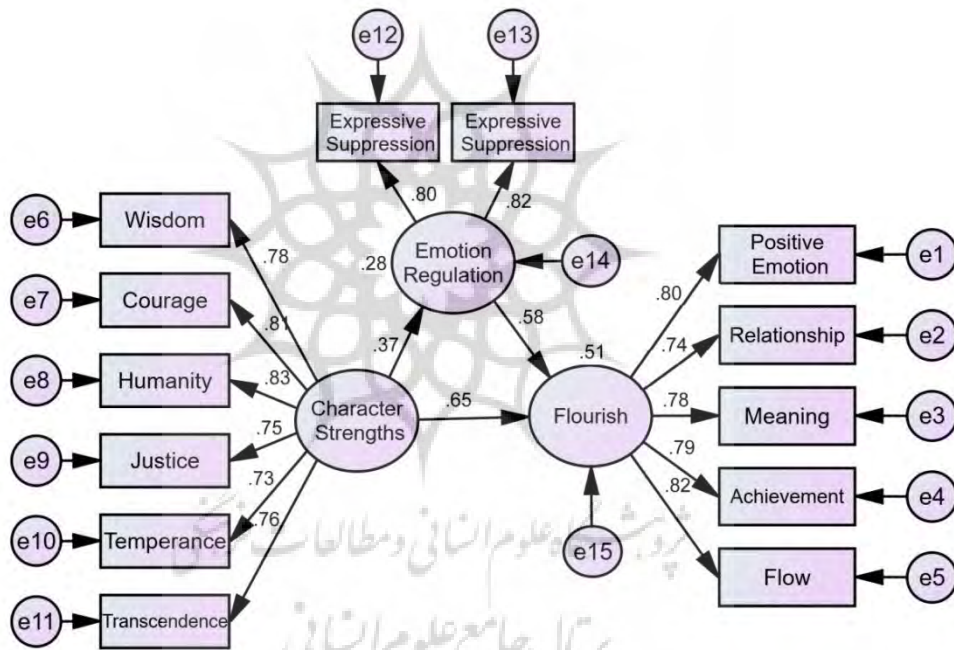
e12
e13
Expressive Suppression
Expressive Suppression
.80
.82
e6
Wisdom
.78
.28
Emotion Regulation
e14
Positive Emotion
e1
e7
Courage
.81
.80
.58
Relationship
e2
.74
.37
.51
e8
Humanity
.83
Character Strengths
.65
.78
Meaning
e3
Flourish
.75
e9
Justice
.79
.73
Achievement
e4
.82
.76
e10
Temperance
پژوهشگاه علوم انسانی و مطالعات فرهنگی
e15
Flow
e5
e11
Transcendence
پرتال جامع علوم انسانی